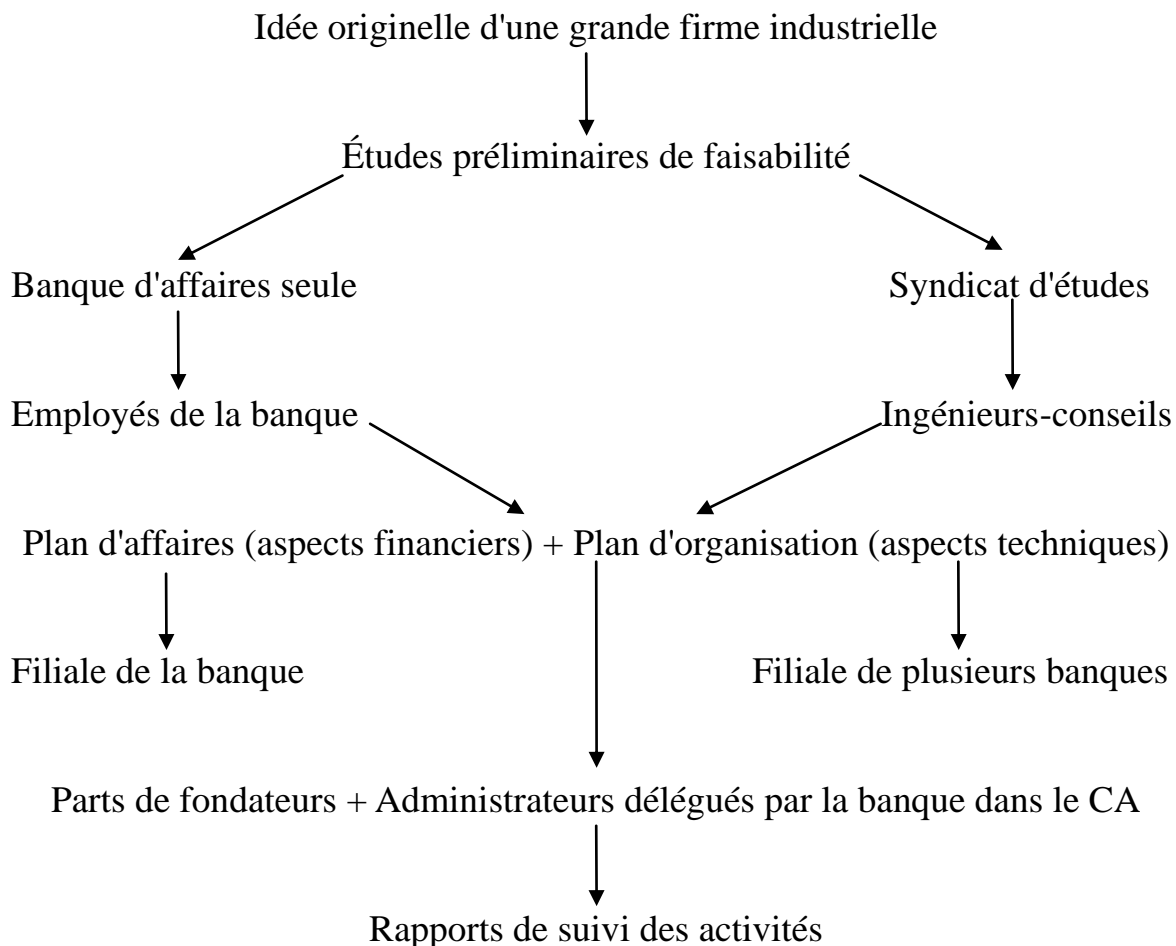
Idée originelle d'une grande firme industrielle

Études préliminaires de faisabilité

Banque d'affaires seule

Syndicat d'études

Employés de la banque

Ingénieurs-conseils

Plan d'affaires (aspects financiers) + Plan d'organisation (aspects techniques)

Filiale de la banque

Filiale de plusieurs banques

Parts de fondateurs + Administrateurs délégués par la banque dans le CA

Rapports de suivi des activités